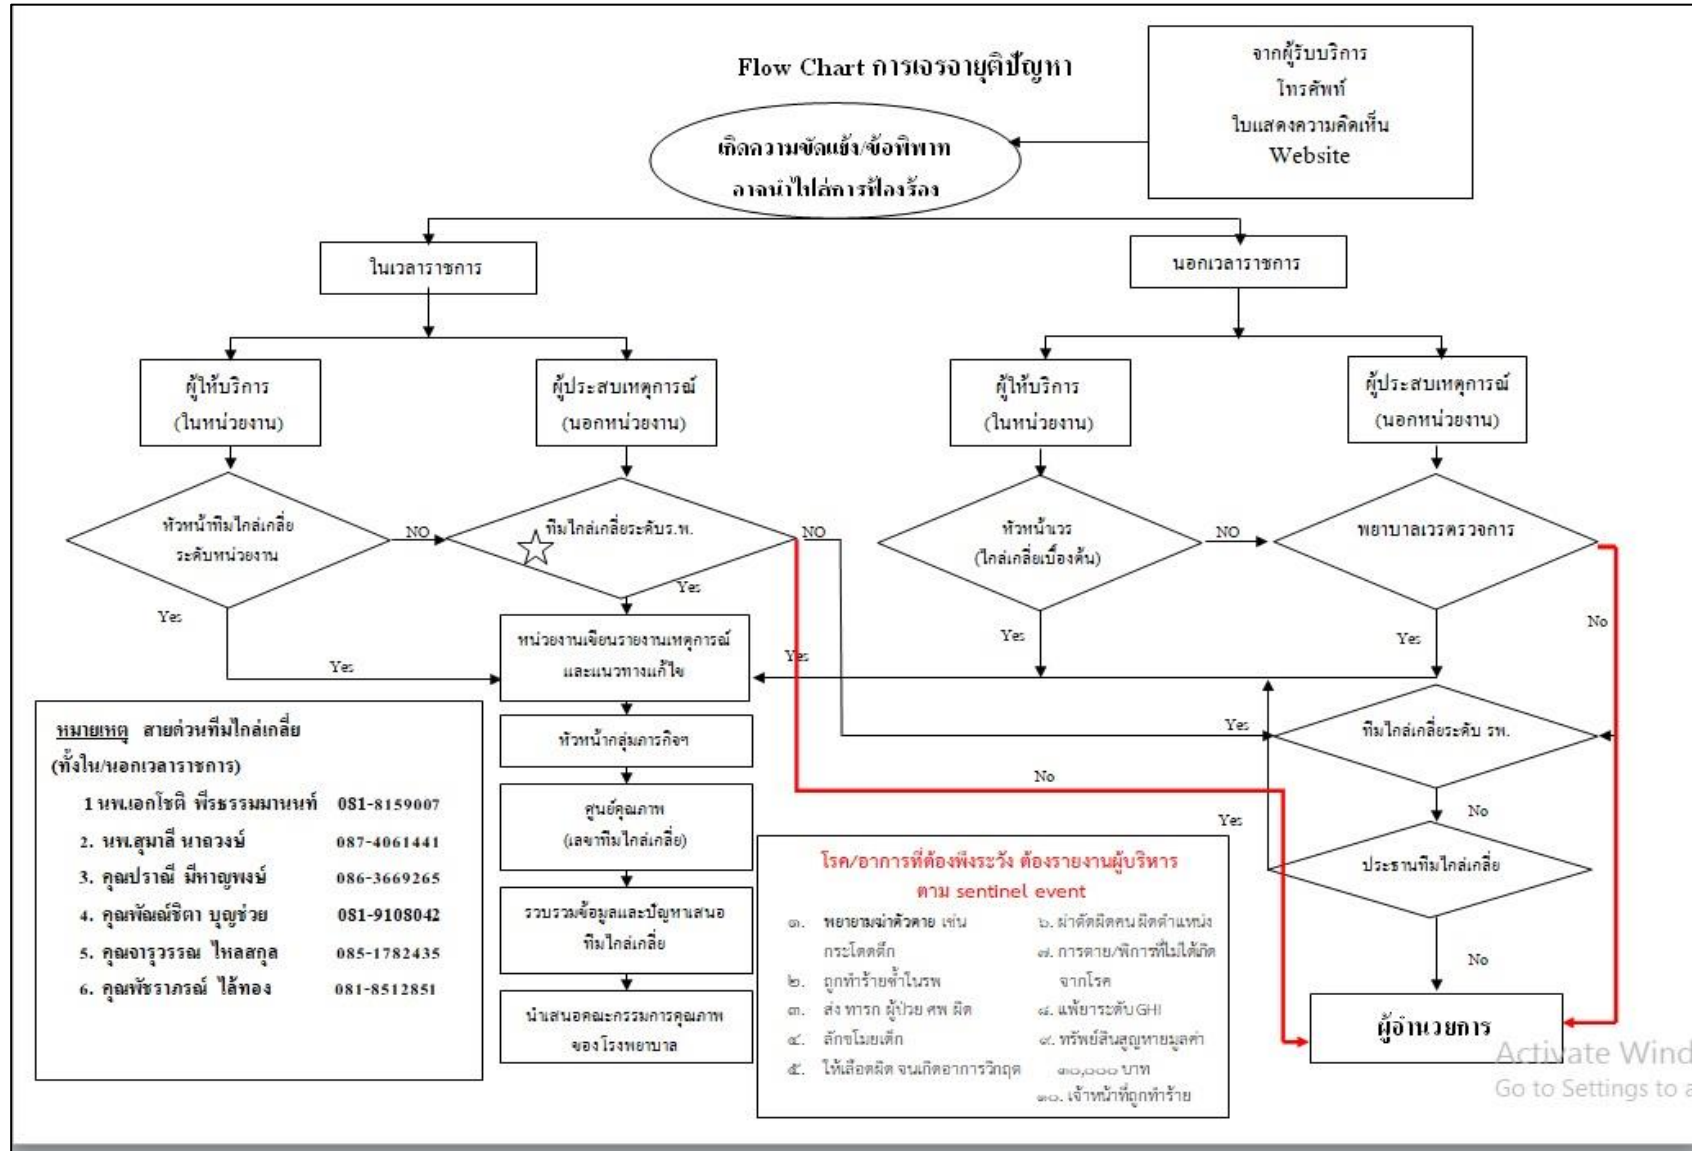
Flow Chart การเจรจาไกล่เกลี่ยปัญหา

จากผู้รับบริการ
โทรศัพท์
ใบแสดงความคิดเห็น
Website

เกิดความขัดแย้ง/ข้อพิพาท
อาจนำไปสู่การฟ้องร้อง

ในเวลาราชการ

นอกเวลาราชการ

ผู้ให้บริการ (ในหน่วยงาน)

ผู้ประสบเหตุการณ์ (นอกหน่วยงาน)

ผู้ให้บริการ (ในหน่วยงาน)

ผู้ประสบเหตุการณ์ (นอกหน่วยงาน)

หัวหน้าทีมไกล่เกลี่ย ระดับหน่วยงาน

NO

ทีมไกล่เกลี่ยระดับร.พ.

NO

หัวหน้าเวร (ไกล่เกลี่ยเบื้องต้น)

NO

พยาบาลเวรตรวจการ

Yes

Yes

Yes

Yes

Yes

No

หน่วยงานเขียนรายงานเหตุการณ์และแนวทางแก้ไข

Yes

หัวหน้ากลุ่มภารกิจฯ

Yes

ทีมไกล่เกลี่ยระดับ รพ.

No

No

ศูนย์คุณภาพ (เลขาทีมไกล่เกลี่ย)

Yes

ประธานทีมไกล่เกลี่ย

รวบรวมข้อมูลและปัญหาเสนอทีมไกล่เกลี่ย

No

นำเสนอคณะกรรมการคุณภาพของโรงพยาบาล

ผู้อำนวยการ

หมายเหตุ สายด่วนทีมไกล่เกลี่ย (ทั้งใน/นอกเวลาราชการ)
1 นพ.เอกโชติ พีรธรรมมานนท์ 081-8159007
2. นพ.สุมาลี นาถวงษ์ 087-4061441
3. คุณปราณี มีหาญพงษ์ 086-3669265
4. คุณพัณณ์ชิตา บุญช่วย 081-9108042
5. คุณจารุวรรณ ไหลสกุล 085-1782435
6. คุณพัชราภรณ์ ไล้ทอง 081-8512851

โรค/อาการที่ต้องพึงระวัง ต้องรายงานผู้บริหาร ตาม sentinel event
๑. พยายามฆ่าตัวตาย เช่น กระโดดตึก
๒. ถูกทำร้ายซ้ำในรพ
๓. ส่ง ทารก ผู้ป่วย ศพ ผิด
๔. ลักขโมยเด็ก
๕. ให้เลือดผิด จนเกิดอาการวิกฤต
๖. ผ่าตัดผิดคน ผิดตำแหน่ง
๗. การตาย/พิการที่ไม่ได้เกิดจากโรค
๘. แพ้ยาระดับ GHI
๙. ทรัพย์สินสูญหายมูลค่า ๑๐,๐๐๐ บาท
๑๐. เจ้าหน้าที่ถูกทำร้าย

Activate Wind
Go to Settings to a